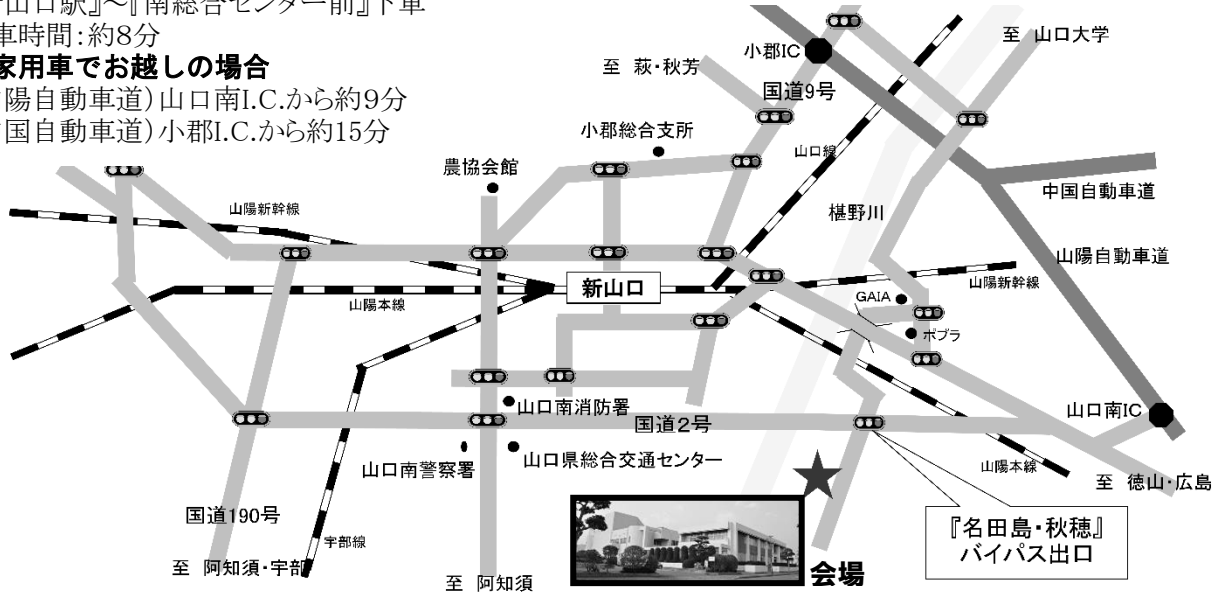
『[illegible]山口駅』～『南総合センター前』下車
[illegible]車時間：約8分
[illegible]家用車でお越しの場合
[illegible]陽自動車道）山口南I.C.から約9分
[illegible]国自動車道）小郡I.C.から約15分

至　萩・秋芳
小郡IC
至　山口大学
国道9号
小郡総合支所
山口線
農協会館
中国自動車道
山陽新幹線
椹野川
山陽自動車道
新山口
山陽新幹線
山陽本線
GAIA
ポプラ
山口南消防署
国道2号
山口南IC
山口南警察署
山口県総合交通センター
山陽本線
至　徳山・広島
国道190号
『名田島・秋穂』
バイパス出口
宇部線
至　阿知須・宇部
至　阿知須
会場